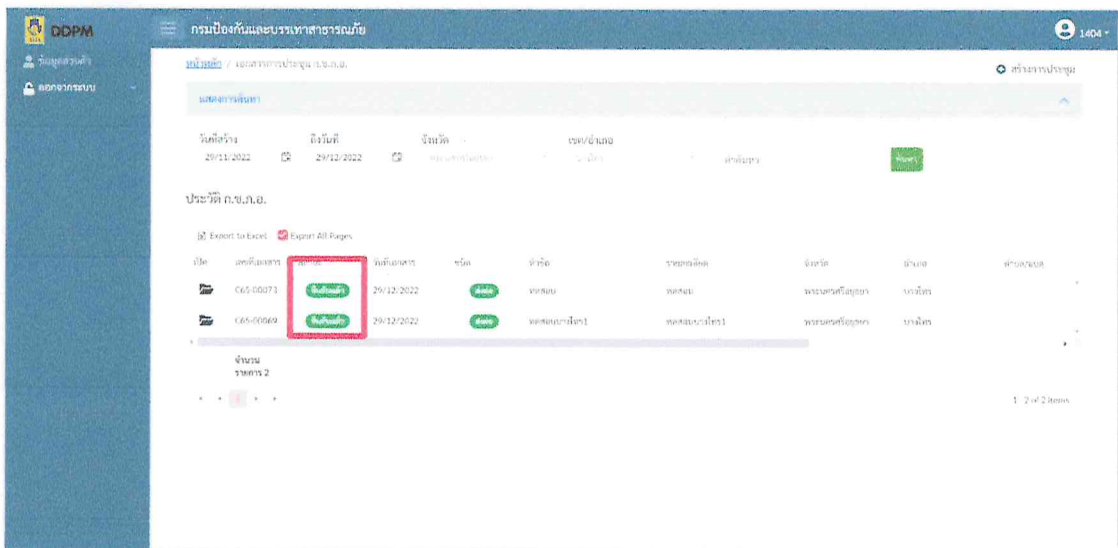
DDPM

กรมป้องกันและบรรเทาสาธารณภัย

1404

ข้อมูลส่วนตัว

ออกจากระบบ

หน้าหลัก / เอกสารการประชุม ก.ช.ภ.อ.

สร้างการประชุม

แสดงการค้นหา

วันที่สร้าง 29/11/2022

ถึงวันที่ 29/12/2022

จังหวัด

เขต/อำเภอ

ค้นหา

ประวัติ ก.ช.ภ.อ.

Export to Excel

Export All Pages

| เปิด | เลขที่เอกสาร | สถานะ | วันที่เอกสาร | ชนิด | หัวข้อ | รายละเอียด | จังหวัด | อำเภอ | ตำบล/แขวง |
|---|---|---|---|---|---|---|---|---|---|
| | C65-00071 | ยืนยันแล้ว | 29/12/2022 | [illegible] | ทดสอบ | ทดสอบ | พระนครศรีอยุธยา | บางไทร | |
| | C65-00069 | ยืนยันแล้ว | 29/12/2022 | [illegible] | ทดสอบบางไทร1 | ทดสอบบางไทร1 | พระนครศรีอยุธยา | บางไทร | |

จำนวน
รายการ 2

1

1 - 2 of 2 items